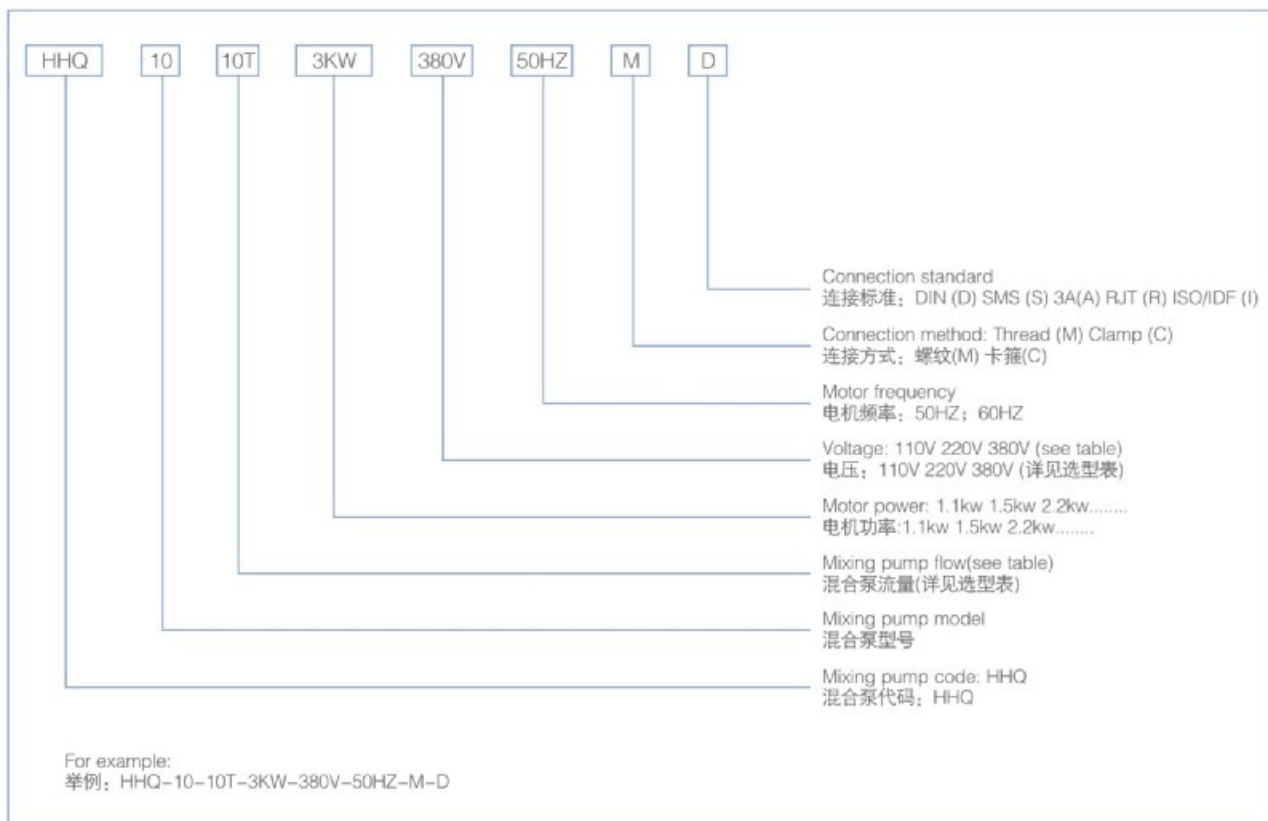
HHQ 10 10T 3KW 380V 50HZ M D

Connection standard
连接标准：DIN (D) SMS (S) 3A(A) RJT (R) ISO/IDF (I)

Connection method: Thread (M) Clamp (C)
连接方式：螺纹(M) 卡箍(C)

Motor frequency
电机频率：50HZ；60HZ

Voltage: 110V 220V 380V (see table)
电压：110V 220V 380V (详见选型表)

Motor power: 1.1kw 1.5kw 2.2kw........
电机功率:1.1kw 1.5kw 2.2kw........

Mixing pump flow(see table)
混合泵流量(详见选型表)

Mixing pump model
混合泵型号

Mixing pump code: HHQ
混合泵代码：HHQ

For example:
举例：HHQ-10-10T-3KW-380V-50HZ-M-D